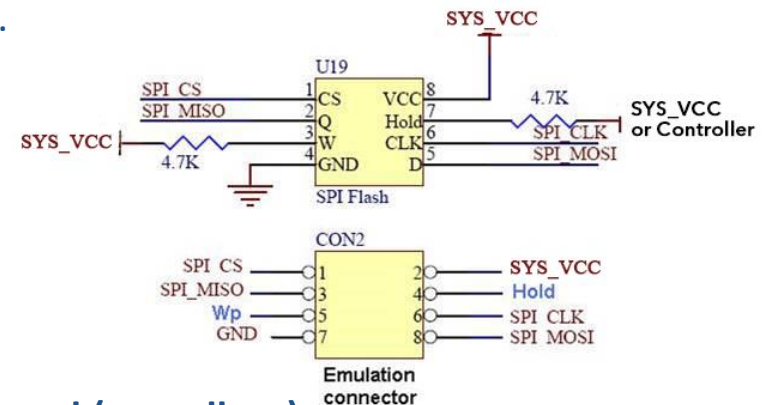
SYS_VCC

U19

SPI_CS 1 CS VCC 8
SPI_MISO 2 Q Hold 7
SYS_VCC 3 W CLK 6
4.7K 4 GND D 5

4.7K
SYS_VCC or Controller
SPI_CLK
SPI_MOSI

SPI Flash

CON2

SPI_CS 1 2 SYS_VCC
SPI_MISO 3 4 Hold
Wp 5 6 SPI_CLK
GND 7 8 SPI_MOSI

Emulation connector